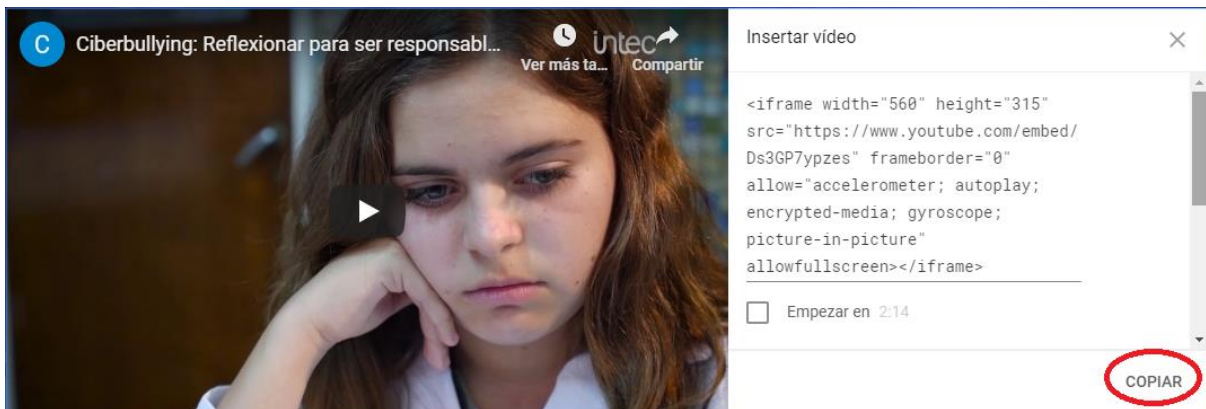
C Ciberbullying: Reflexionar para ser responsabl...

Ver más ta...

intec

Compartir

Insertar vídeo

<iframe width="560" height="315" src="https://www.youtube.com/embed/Ds3GP7ypzes" frameborder="0" allow="accelerometer; autoplay; encrypted-media; gyroscope; picture-in-picture" allowfullscreen></iframe>

Empezar en 2:14

COPIAR